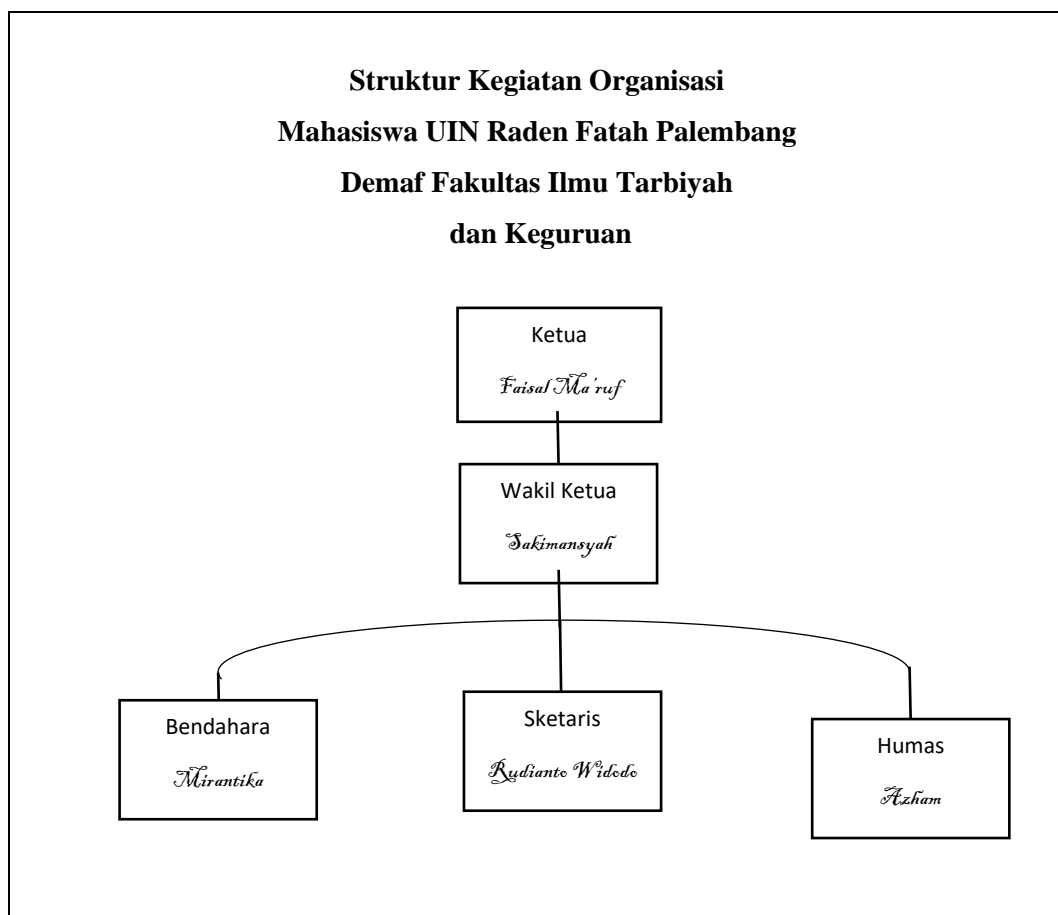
Struktur Kegiatan Organisasi
Mahasiswa UIN Raden Fatah Palembang
Demaf Fakultas Ilmu Tarbiyah
dan Keguruan

Ketua
Faisal Ma'ruf

Wakil Ketua
Sakimansyah

Bendahara
Mirantika

Sketaris
Rudianto Widodo

Humas
Azham